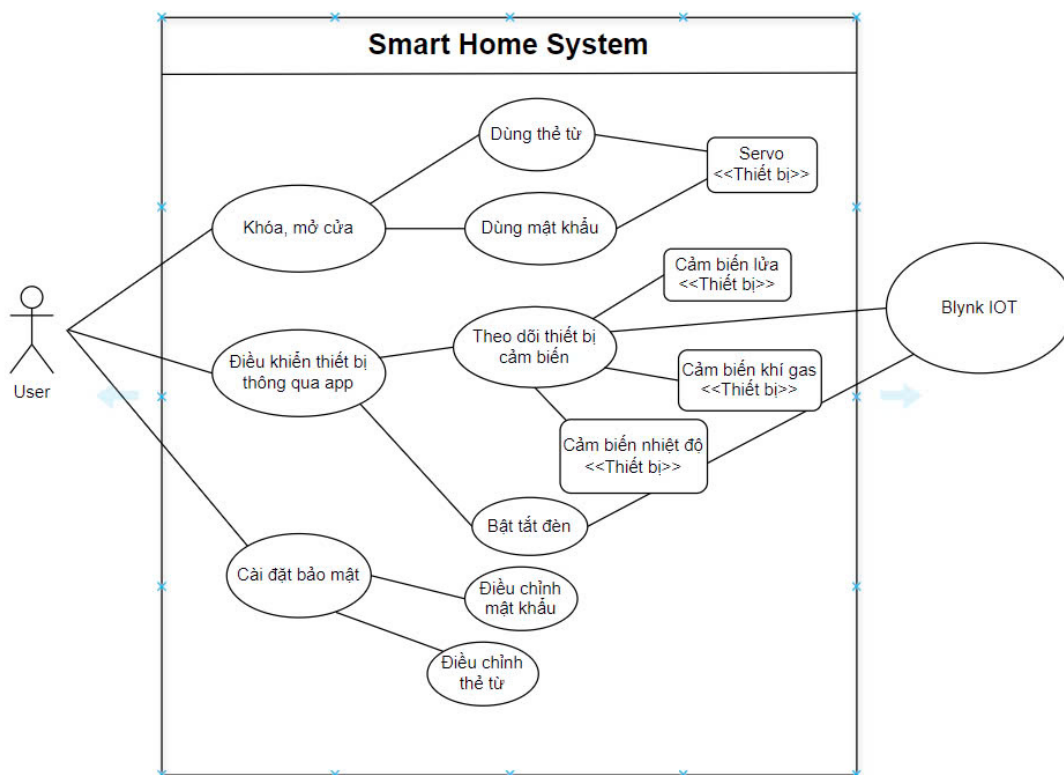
Smart Home System

User

Khóa, mở cửa

Dùng thẻ từ

Dùng mật khẩu

Servo
<<Thiết bị>>

Cảm biến lửa
<<Thiết bị>>

Blynk IOT

Điều khiển thiết bị thông qua app

Theo dõi thiết bị cảm biến

Cảm biến khí gas
<<Thiết bị>>

Cảm biến nhiệt độ
<<Thiết bị>>

Bật tắt đèn

Cài đặt bảo mật

Điều chỉnh mật khẩu

Điều chỉnh thẻ từ